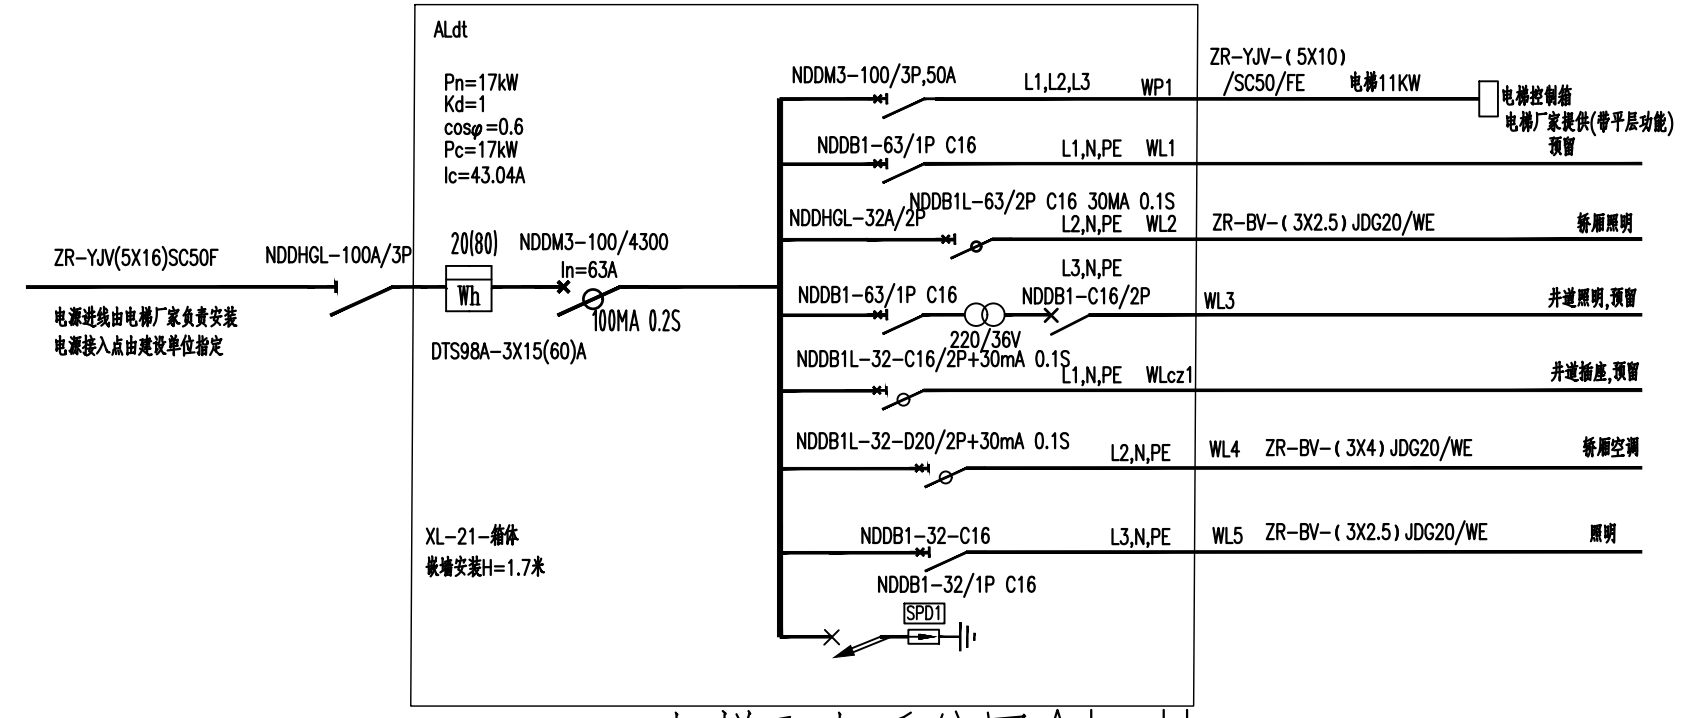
ALdt

Pn=17kW
Kd=1
cos$\varphi$=0.6
Pc=17kW
Ic=43.04A

ZR-YJV(5X16)SC50F

电源进线由电梯厂家负责安装
电源接入点由建设单位指定

NDDHGL-100A/3P

20(80)

Wh

DTS98A-3X15(60)A

NDDM3-100/4300
In=63A
100MA 0.2S

XL-21-箱体
嵌墙安装H=1.7米

NDDM3-100/3P,50A L1,L2,L3 WP1 ZR-YJV-(5X10) /SC50/FE 电梯11KW 电梯控制箱 电梯厂家提供(带平层功能) 预留

NDDB1-63/1P C16 L1,N,PE WL1

NDDHGL-32A/2P NDDB1L-63/2P C16 30MA 0.1S L2,N,PE WL2 ZR-BV-(3X2.5) JDG20/WE 轿厢照明

L3,N,PE
NDDB1-63/1P C16 NDDB1-C16/2P WL3 井道照明,预留
220/36V

NDDB1L-32-C16/2P+30mA 0.1S L1,N,PE WLcz1 井道插座,预留

NDDB1L-32-D20/2P+30mA 0.1S L2,N,PE WL4 ZR-BV-(3X4) JDG20/WE 轿厢空调

NDDB1-32-C16 L3,N,PE WL5 ZR-BV-(3X2.5) JDG20/WE 照明

NDDB1-32/1P C16
SPD1

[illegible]